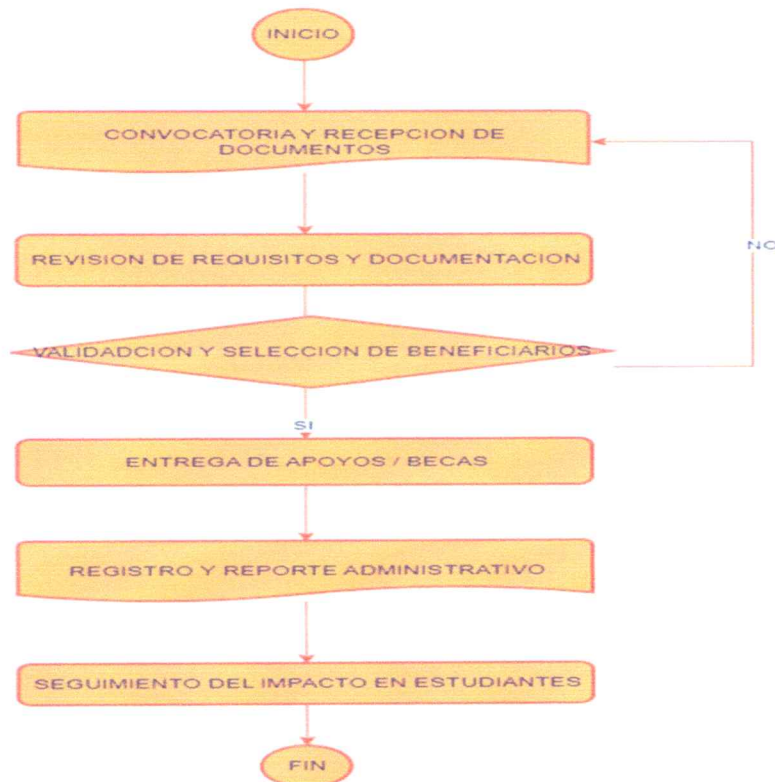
INICIO

CONVOCATORIA Y RECEPCION DE DOCUMENTOS

NO

REVISION DE REQUISITOS Y DOCUMENTACION

VALIDADCION Y SELECCION DE BENEFICIARIOS

SI

ENTREGA DE APOYOS / BECAS

REGISTRO Y REPORTE ADMINISTRATIVO

SEGUIMIENTO DEL IMPACTO EN ESTUDIANTES

FIN